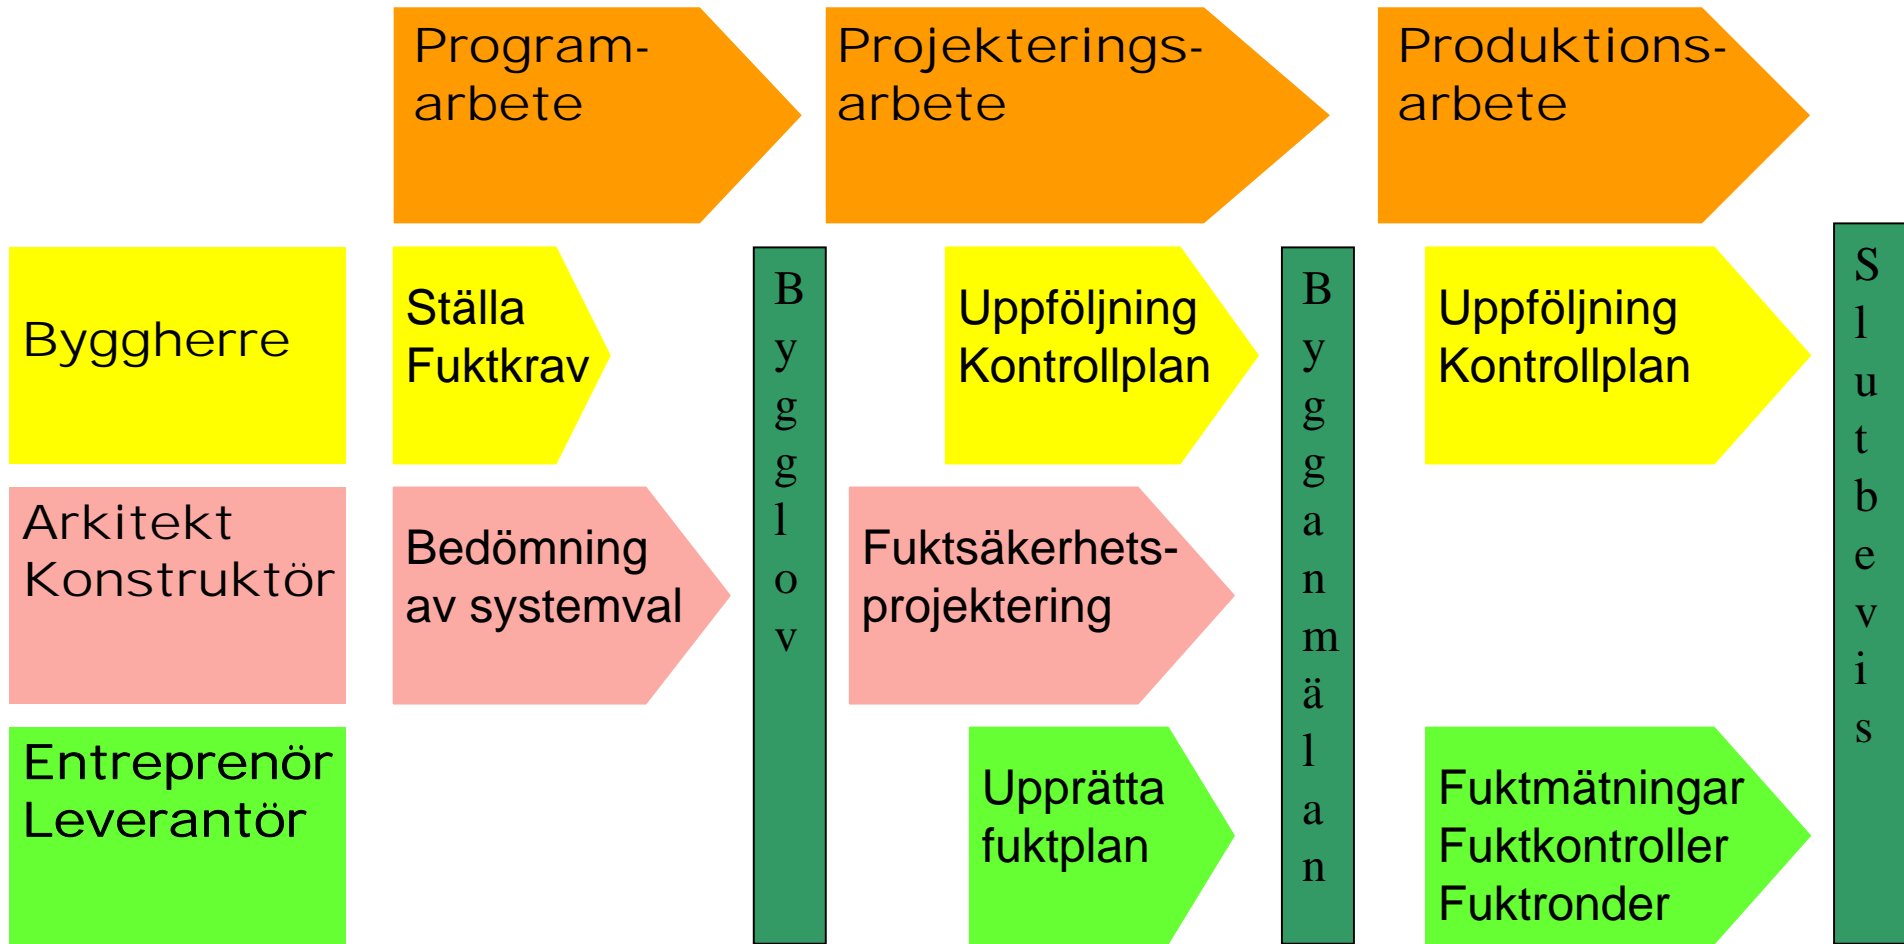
Program-arbete

Projekterings-arbete

Produktions-arbete

Byggherre

Ställa Fuktkrav

Bygglov

Uppföljning Kontrollplan

Bygganmälan

Uppföljning Kontrollplan

Slutbevis

Arkitekt Konstruktör

Bedömning av systemval

Fuktsäkerhets-projektering

Entreprenör Leverantör

Upprätta fuktplan

Fuktmätningar
Fuktkontroller
Fuktronder